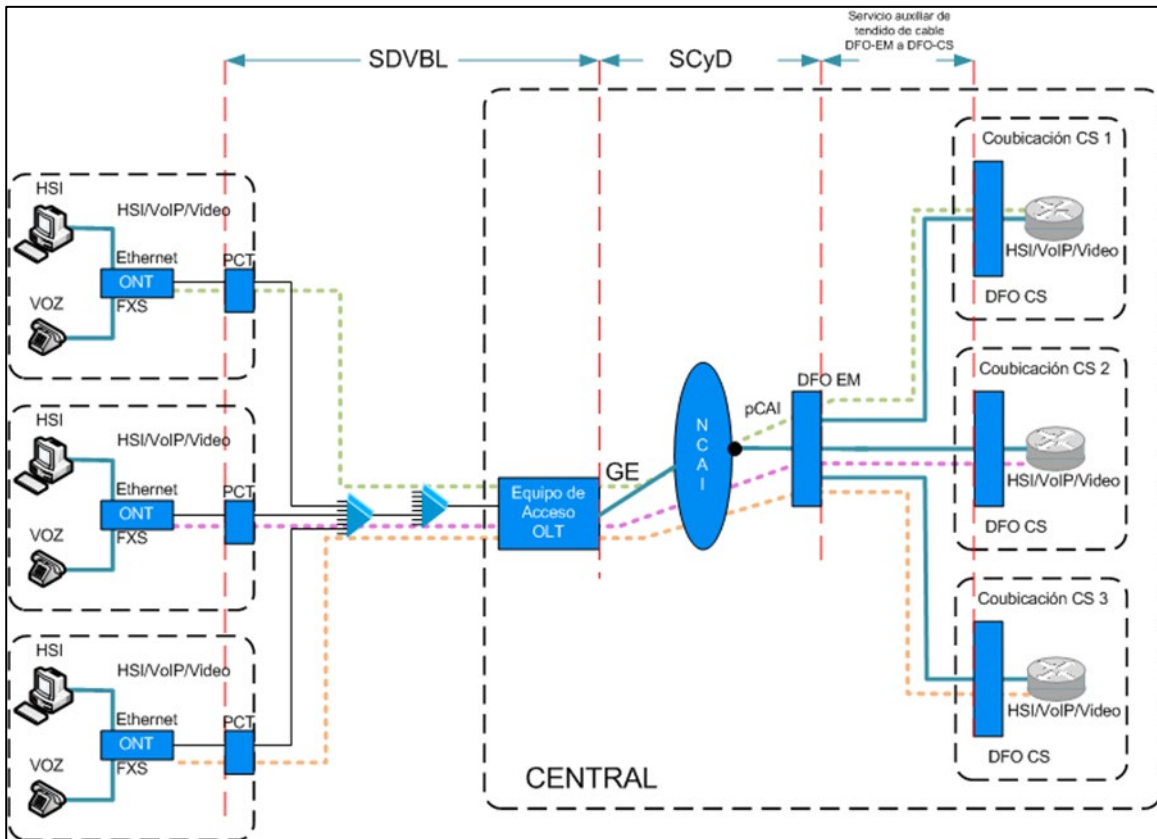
Servicio auxiliar de tendido de cable DFO-EM a DFO-CS

SDVBL

SCyD

HSI

HSI/VoIP/Video

Ethernet

ONT

FXS

PCT

VOZ

HSI

HSI/VoIP/Video

Ethernet

ONT

FXS

PCT

VOZ

HSI

HSI/VoIP/Video

Ethernet

ONT

FXS

PCT

VOZ

Equipo de Acceso OLT

GE

N C A I

pCAI

DFO EM

Coubicación CS 1

HSI/VoIP/Video

DFO CS

Coubicación CS 2

HSI/VoIP/Video

DFO CS

Coubicación CS 3

HSI/VoIP/Video

DFO CS

CENTRAL